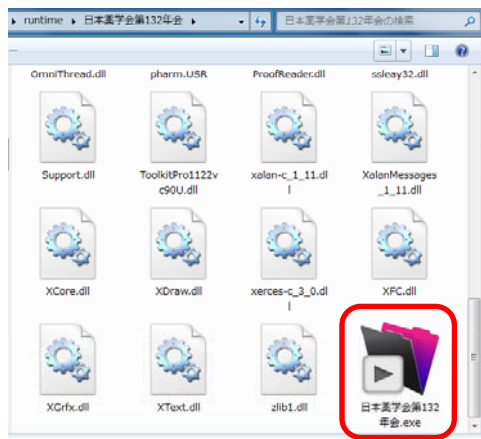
runtime ▸ 日本薬学会第132年会 ▸

日本薬学会第132年会の検索

OmniThread.dll

pharm.USR

ProofReader.dll

ssleay32.dll

Support.dll

ToolkitPro1122vc90U.dll

xalan-c_1_11.dll

XalanMessages_1_11.dll

XCore.dll

XDraw.dll

xerces-c_3_0.dll

XFC.dll

XGrfx.dll

XText.dll

zlib1.dll

日本薬学会第132年会.exe